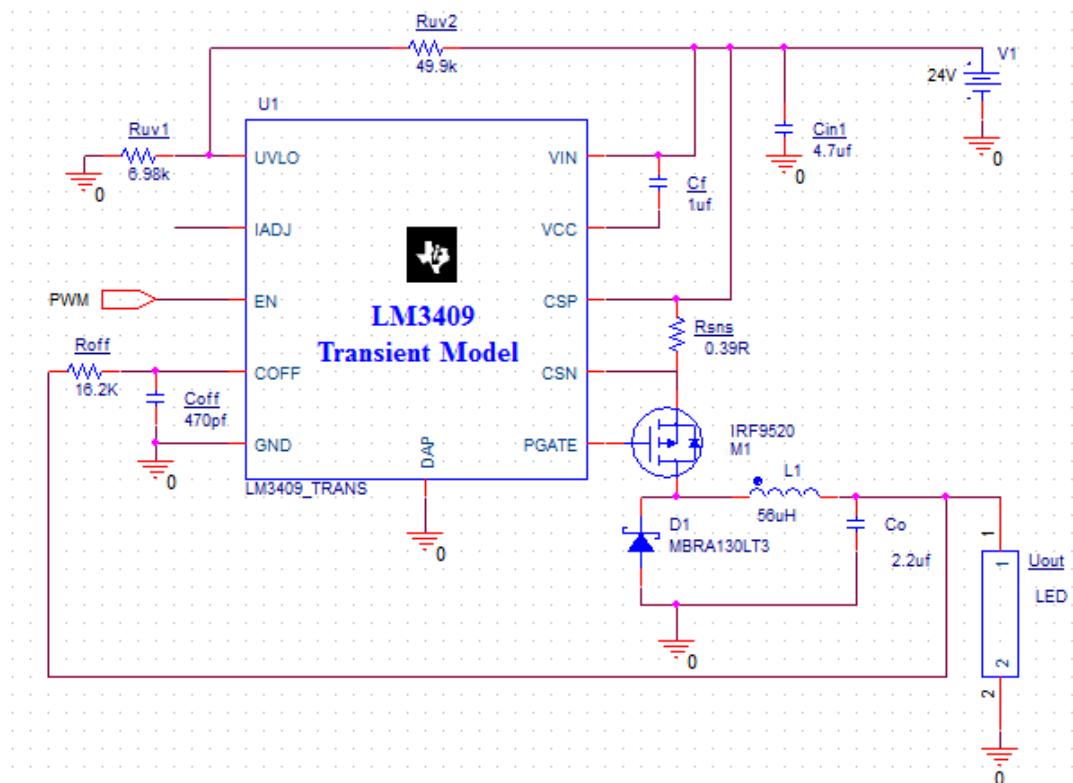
Ruv2
49.9k

V1
24V

U1

Ruv1
6.98k
0

UVLO
VIN
Cin1
4.7uf
0
0

Cf
1uf

IADJ
VCC

PWM
EN
CSP

LM3409
Transient Model

Rsns
0.39R

Roff
16.2K
COFF
CSN

Coff
470pf

GND
DAP
PGATE
IRF9520
M1

0
LM3409_TRANS

L1
56uH

D1
MBRA130LT3
Co
2.2uf

0

1
1
Uout
LED
2
2

0
0